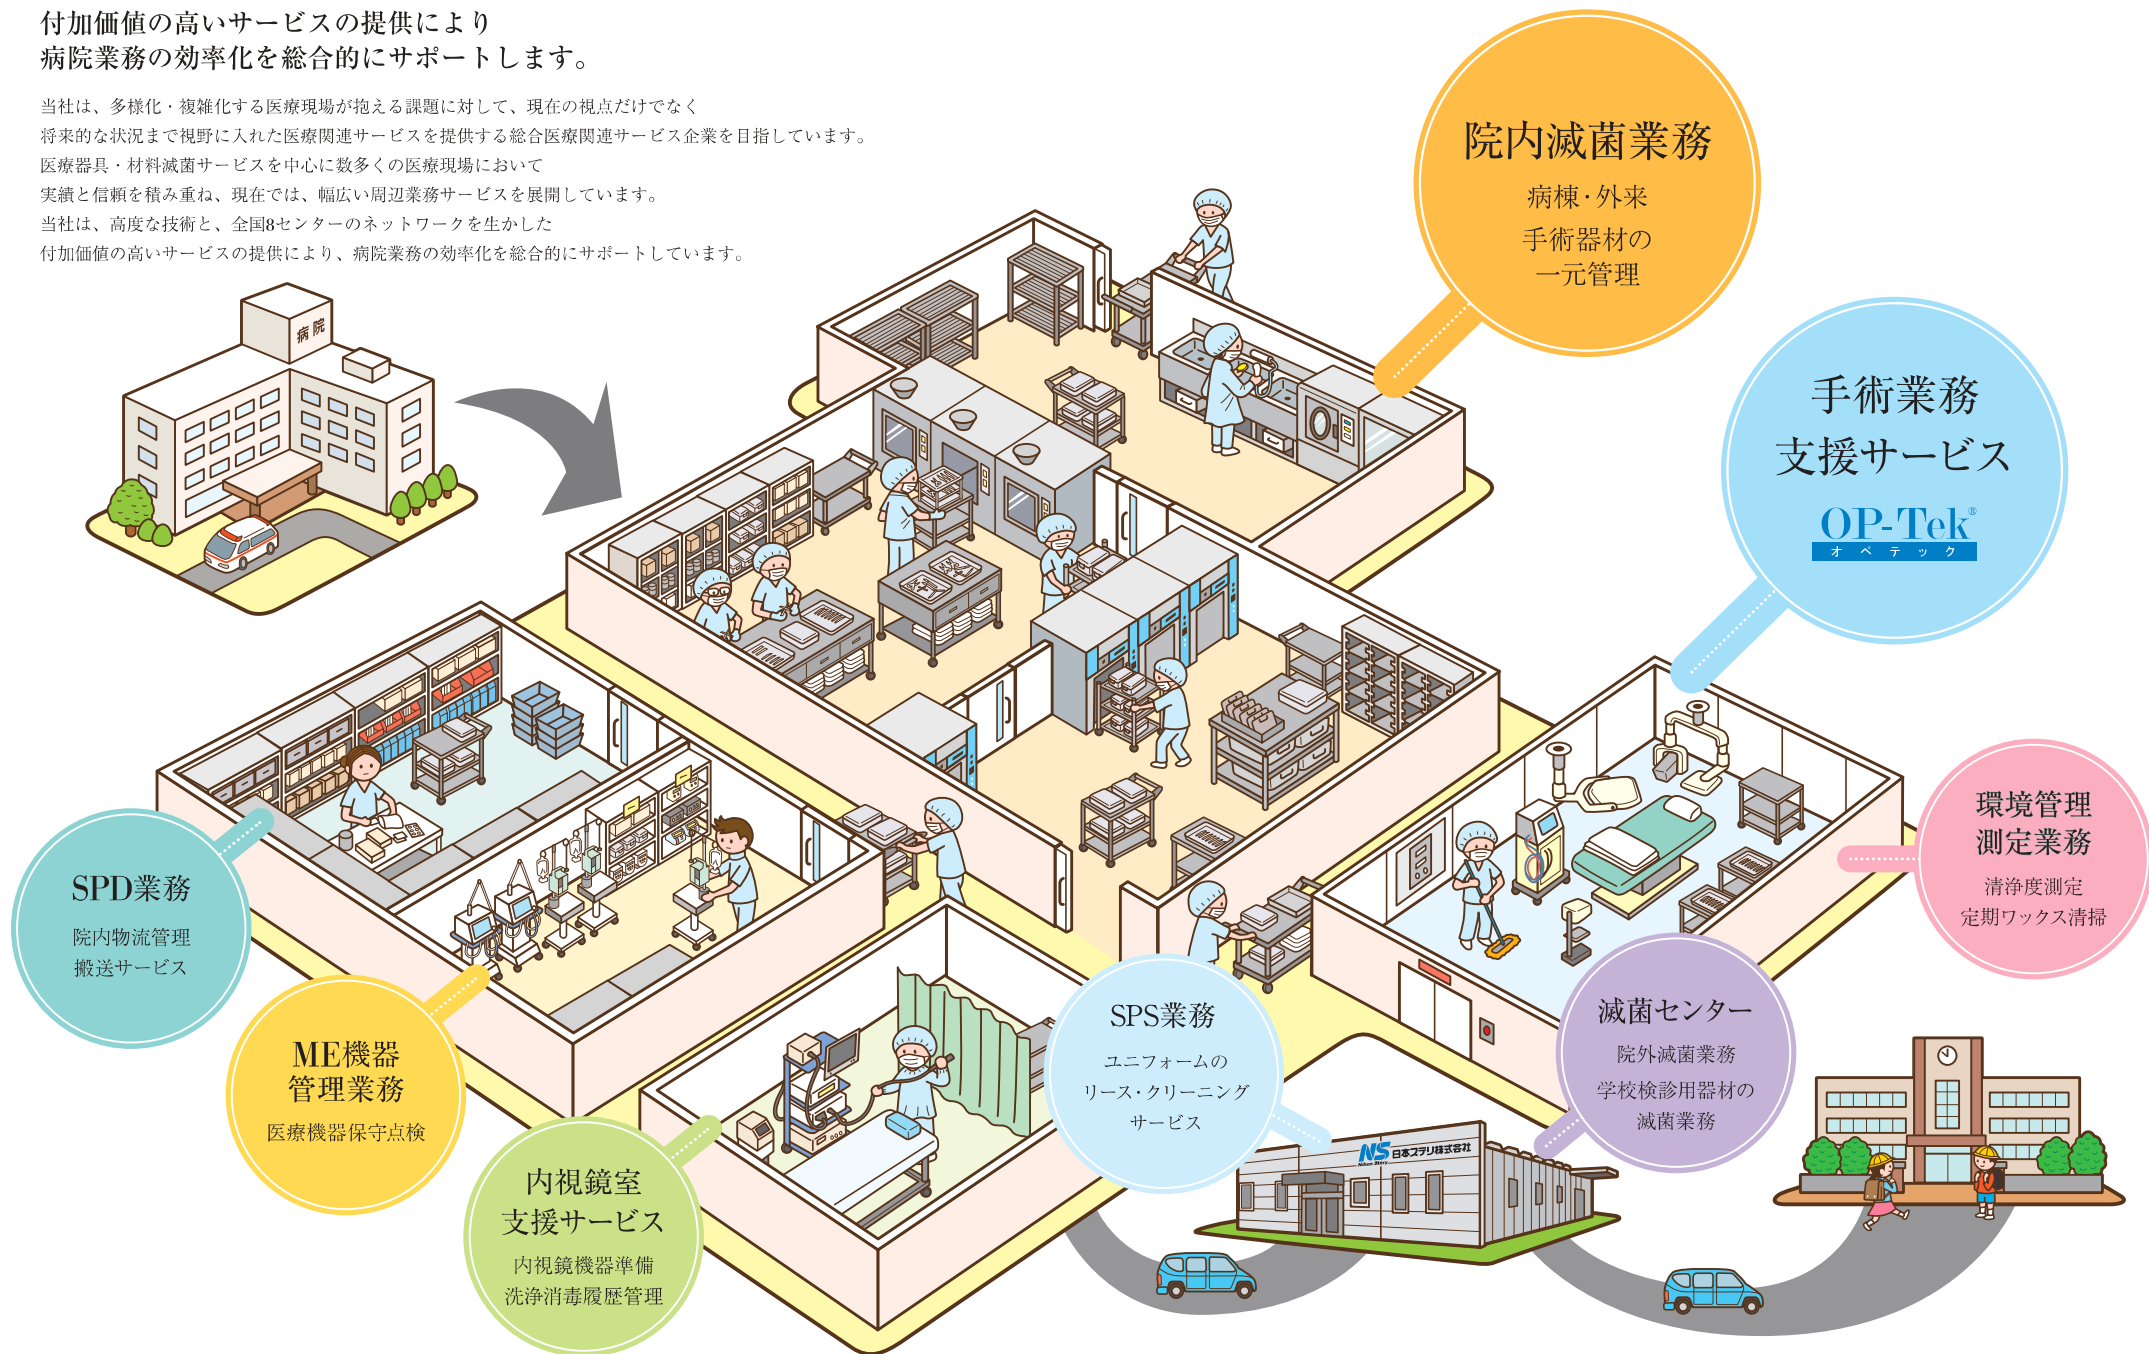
付加価値の高いサービスの提供により
病院業務の効率化を総合的にサポートします。

当社は、多様化・複雑化する医療現場が抱える課題に対して、現在の視点だけでなく将来的な状況まで視野に入れた医療関連サービスを提供する総合医療関連サービス企業を目指しています。
医療器具・材料滅菌サービスを中心に数多くの医療現場において実績と信頼を積み重ね、現在では、幅広い周辺業務サービスを展開しています。
当社は、高度な技術と、全国8センターのネットワークを生かした付加価値の高いサービスの提供により、病院業務の効率化を総合的にサポートしています。

病院

院内滅菌業務
病棟・外来
手術器材の
一元管理

手術業務
支援サービス
OP-Tek®
オペテック

環境管理
測定業務
清浄度測定
定期ワックス清掃

SPD業務
院内物流管理
搬送サービス

ME機器
管理業務
医療機器保守点検

内視鏡室
支援サービス
内視鏡機器準備
洗浄消毒履歴管理

SPS業務
ユニフォームの
リース・クリーニング
サービス

滅菌センター
院外滅菌業務
学校検診用器材の
滅菌業務

NS 日本ステリ株式会社
Nihon Stery